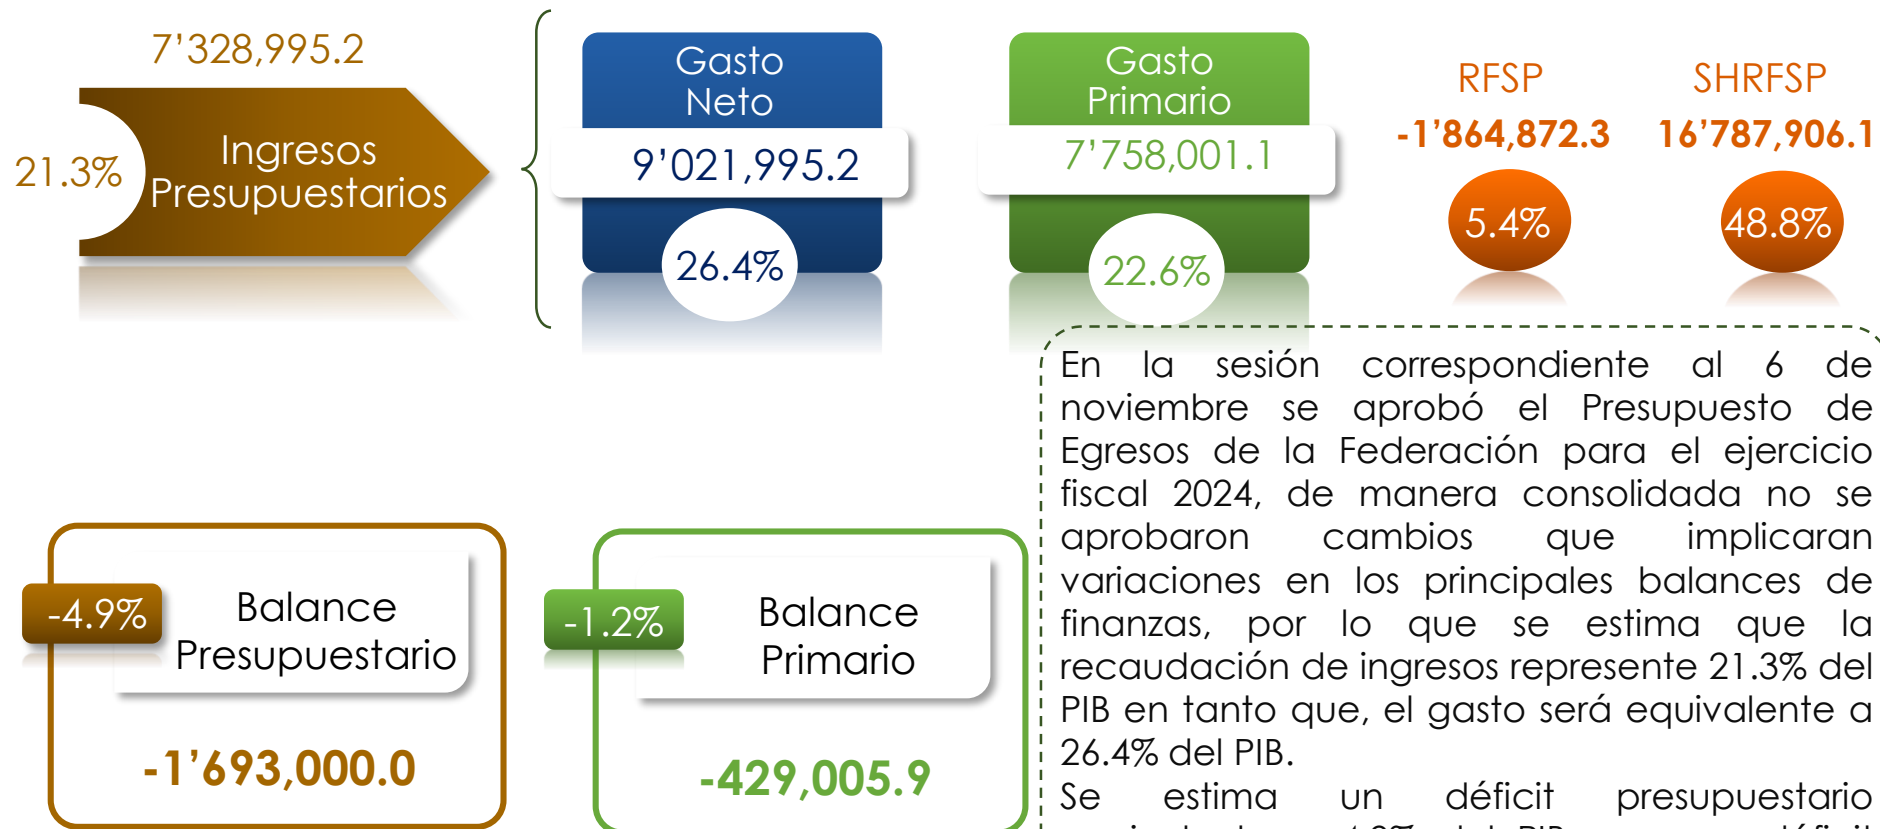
7’328,995.2

21.3%

Ingresos Presupuestarios

Gasto Neto

9’021,995.2

26.4%

Gasto Primario

7’758,001.1

22.6%

RFSP

-1’864,872.3

5.4%

SHRFSP

16’787,906.1

48.8%

En la sesión correspondiente al 6 de noviembre se aprobó el Presupuesto de Egresos de la Federación para el ejercicio fiscal 2024, de manera consolidada no se aprobaron cambios que implicaran variaciones en los principales balances de finanzas, por lo que se estima que la recaudación de ingresos represente 21.3% del PIB en tanto que, el gasto será equivalente a 26.4% del PIB.

Se estima un déficit presupuestario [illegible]

-4.9%

Balance Presupuestario

-1’693,000.0

-1.2%

Balance Primario

-429,005.9